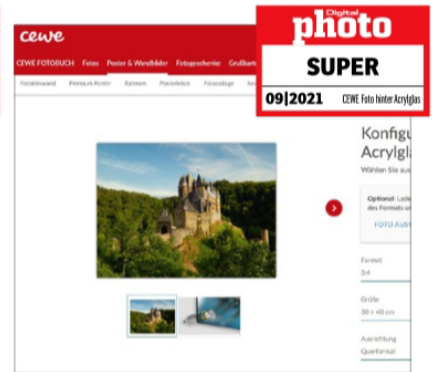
cewe

CEWE FOTOBUCH Fotos Poster & Wandbilder Fotogeschenke Großformat

Fotoleinwand Premium Poster Rahmen Posterleiste Fotocollage

Digital photo

SUPER

09|2021 CEWE Foto hinter Acrylglas

Konfigu
Acrylgla
Wählen Sie aus

Optional: Lade
des Formats w
FOTO AUS

Format
3:4

Größe
30 x 40 cm

Ausrichtung
Querformat